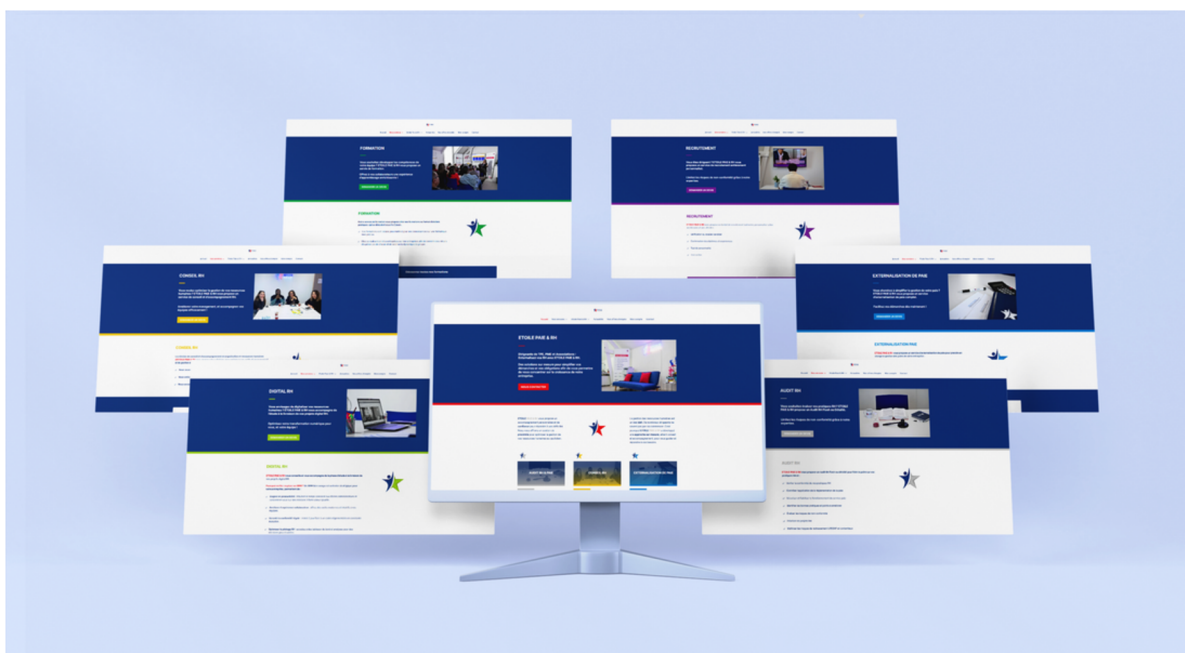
FORMATION

FORMATION

RECRUTEMENT

RECRUTEMENT

CONSEIL RH

CONSEIL RH

EXTERNALISATION DE PAIE

EXTERNALISATION DE PAIE

ETOILE PAIE & RH

AUDIT RH & PAIE

CONSEIL RH

EXTERNALISATION DE PAIE

DIGITAL RH

DIGITAL RH

AUDIT RH

AUDIT RH